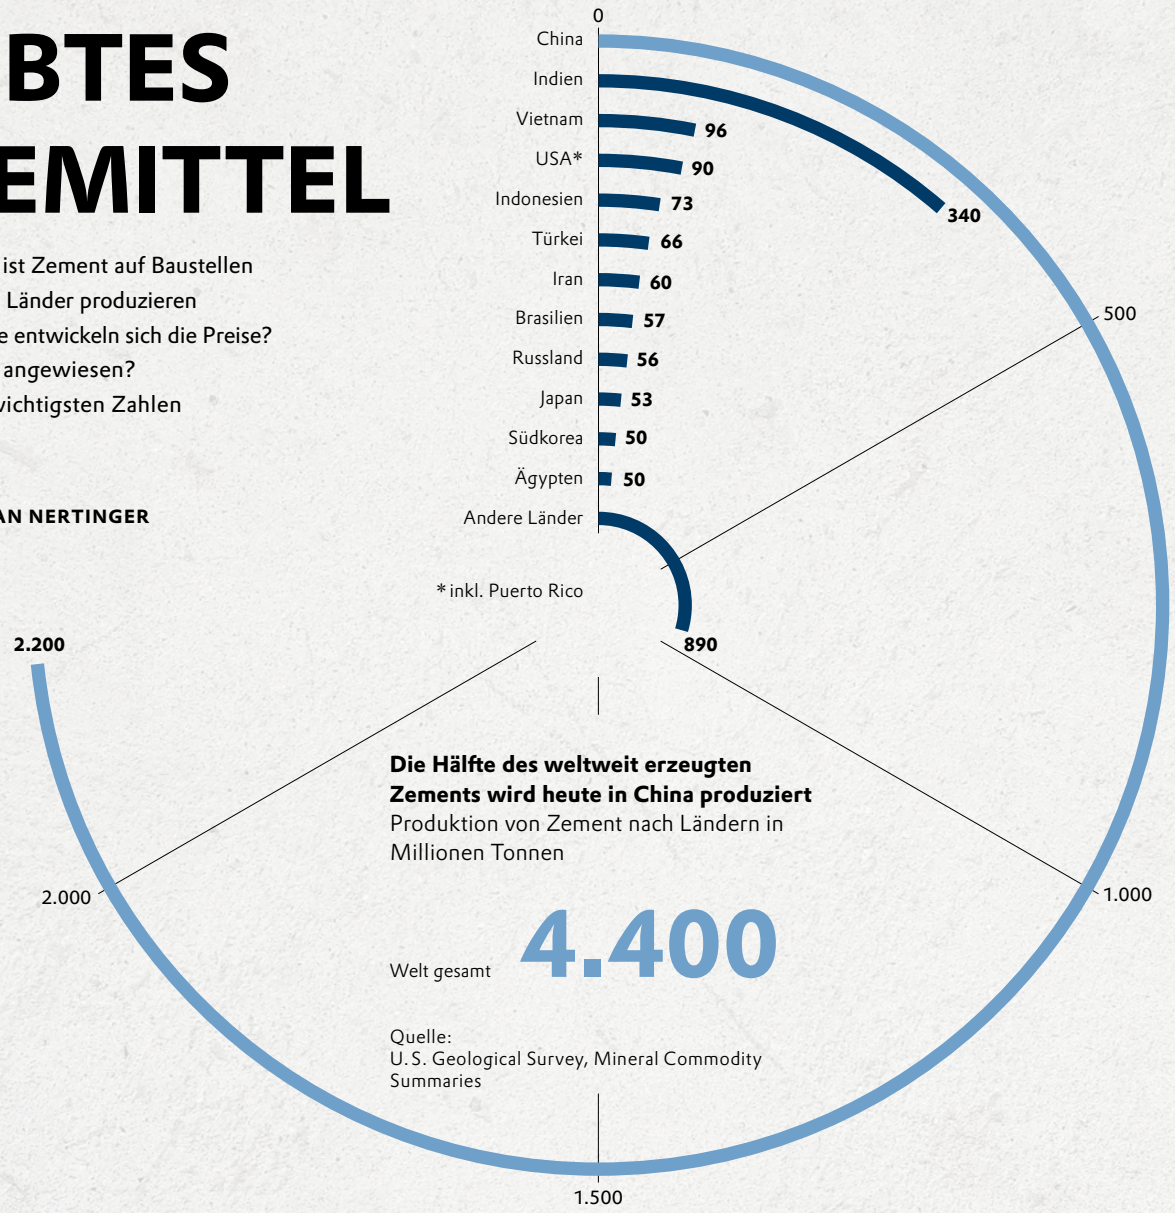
BTES
EMITTEL

ist Zement auf Baustellen
Länder produzieren
e entwickeln sich die Preise?
angewiesen?
vichtigsten Zahlen

AN NERTINGER

0

China
Indien
Vietnam 96
USA* 90
Indonesien 73
Türkei 66
Iran 60
Brasilien 57
Russland 56
Japan 53
Südkorea 50
Ägypten 50
Andere Länder

340

500

*inkl. Puerto Rico

890

2.200

Die Hälfte des weltweit erzeugten Zements wird heute in China produziert
Produktion von Zement nach Ländern in Millionen Tonnen

2.000

1.000

Welt gesamt 4.400

Quelle:
U.S. Geological Survey, Mineral Commodity Summaries

1.500